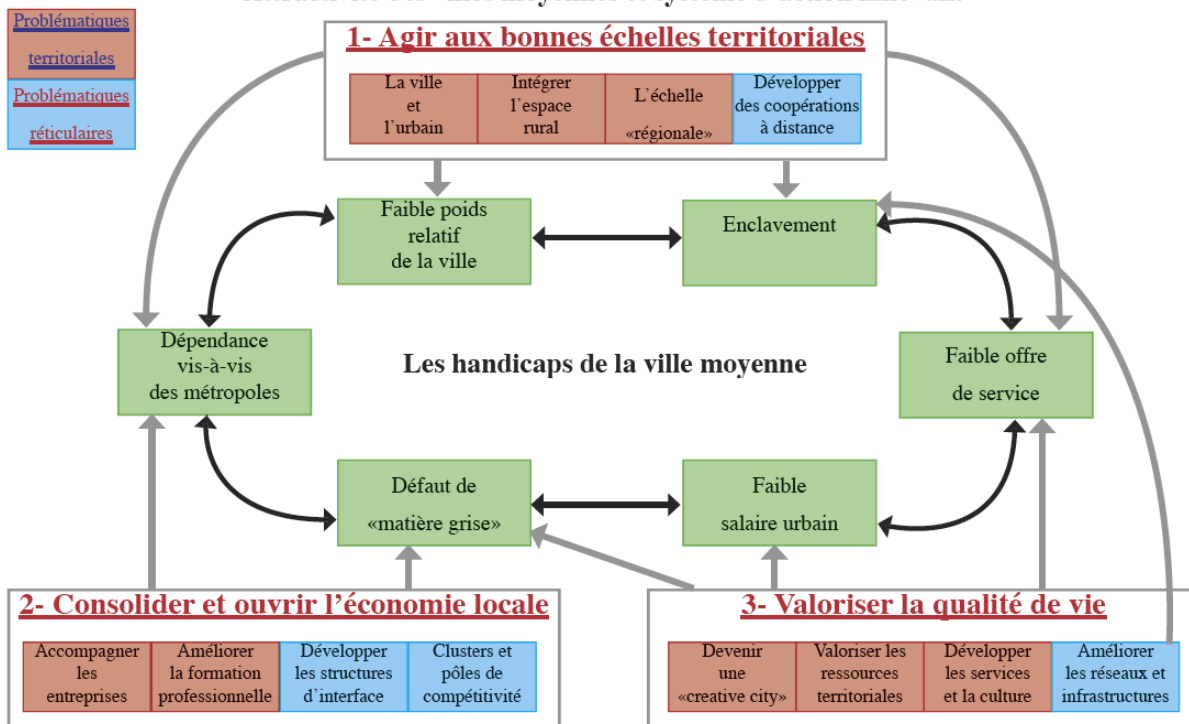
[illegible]

Problématiques territoriales

Problématiques réticulaires

1- Agir aux bonnes échelles territoriales

| La ville et l'urbain | Intégrer l'espace rural | L'échelle «régionale» | Développer des coopérations à distance |
|---|---|---|---|

Faible poids relatif de la ville

Enclavement

Dépendance vis-à-vis des métropoles

Les handicaps de la ville moyenne

Faible offre de service

Défaut de «matière grise»

Faible salaire urbain

2- Consolider et ouvrir l'économie locale

| Accompagner les entreprises | Améliorer la formation professionnelle | Développer les structures d'interface | Clusters et pôles de compétitivité |
|---|---|---|---|

3- Valoriser la qualité de vie

| Devenir une «creative city» | Valoriser les ressources territoriales | Développer les services et la culture | Améliorer les réseaux et infrastructures |
|---|---|---|---|